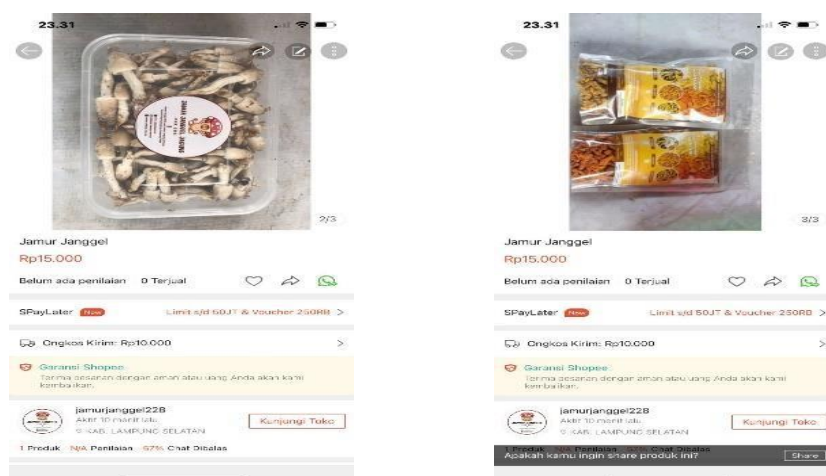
23.31

2/3

Jamur Janggel

Rp15.000

Belum ada penilaian 0 Terjual

SPayLater New Limit s/d 50JT & Voucher 250RB >

Ongkos Kirim: Rp10.000 >

Garansi Shopee
Terima pesanan dengan aman atau uang Anda akan kami kembalikan.

jamurjanggel228
Aktif 10 menit lalu
KAB. LAMPUNG SELATAN

Kunjungi Toko

1 Produk N/A Penilaian 57% Chat Dibalas

23.31

3/3

Jamur Janggel

Rp15.000

Belum ada penilaian 0 Terjual

SPayLater New Limit s/d 50JT & Voucher 250RB >

Ongkos Kirim: Rp10.000 >

Garansi Shopee
Terima pesanan dengan aman atau uang Anda akan kami kembalikan.

jamurjanggel228
Aktif 10 menit lalu
KAB. LAMPUNG SELATAN

Kunjungi Toko

Apakah kamu ingin share produk ini? Share